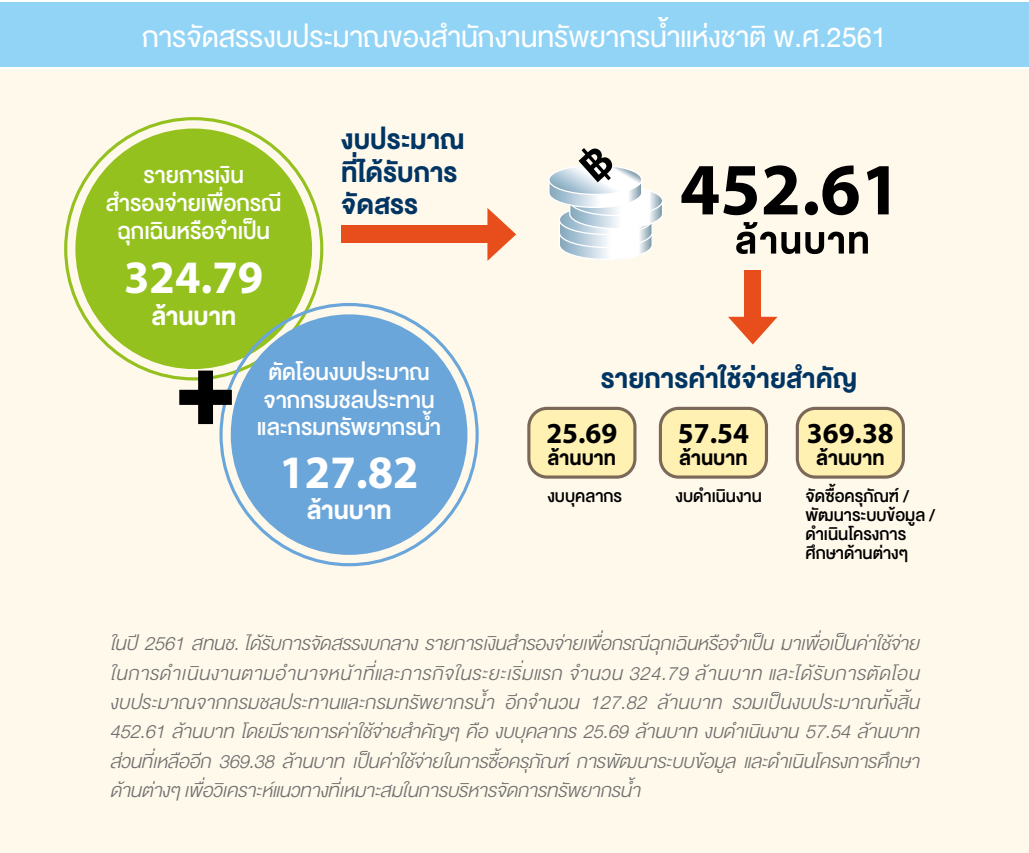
การจัดสรรงบประมาณของสำนักงานทรัพยากรน้ำแห่งชาติ พ.ศ.2561

รายการเงินสำรองจ่ายเพื่อกรณีฉุกเฉินหรือจำเป็น
324.79
ล้านบาท

ตัดโอนงบประมาณจากกรมชลประทานและกรมทรัพยากรน้ำ
127.82
ล้านบาท

งบประมาณที่ได้รับการจัดสรร

฿

452.61
ล้านบาท

รายการค่าใช้จ่ายสำคัญ

25.69
ล้านบาท
งบบุคลากร

57.54
ล้านบาท
งบดำเนินงาน

369.38
ล้านบาท
จัดซื้อครุภัณฑ์ / พัฒนาระบบข้อมูล / ดำเนินโครงการศึกษาด้านต่างๆ

ในปี 2561 สทนช. ได้รับการจัดสรรงบกลาง รายการเงินสำรองจ่ายเพื่อกรณีฉุกเฉินหรือจำเป็น มาเพื่อเป็นค่าใช้จ่ายในการดำเนินงานตามอำนาจหน้าที่และภารกิจในระยะเริ่มแรก จำนวน 324.79 ล้านบาท และได้รับการตัดโอนงบประมาณจากกรมชลประทานและกรมทรัพยากรน้ำ อีกจำนวน 127.82 ล้านบาท รวมเป็นงบประมาณทั้งสิ้น 452.61 ล้านบาท โดยมีรายการค่าใช้จ่ายสำคัญๆ คือ งบบุคลากร 25.69 ล้านบาท งบดำเนินงาน 57.54 ล้านบาท ส่วนที่เหลืออีก 369.38 ล้านบาท เป็นค่าใช้จ่ายในการซื้อครุภัณฑ์ การพัฒนาระบบข้อมูล และดำเนินโครงการศึกษาด้านต่างๆ เพื่อวิเคราะห์แนวทางที่เหมาะสมในการบริหารจัดการทรัพยากรน้ำ